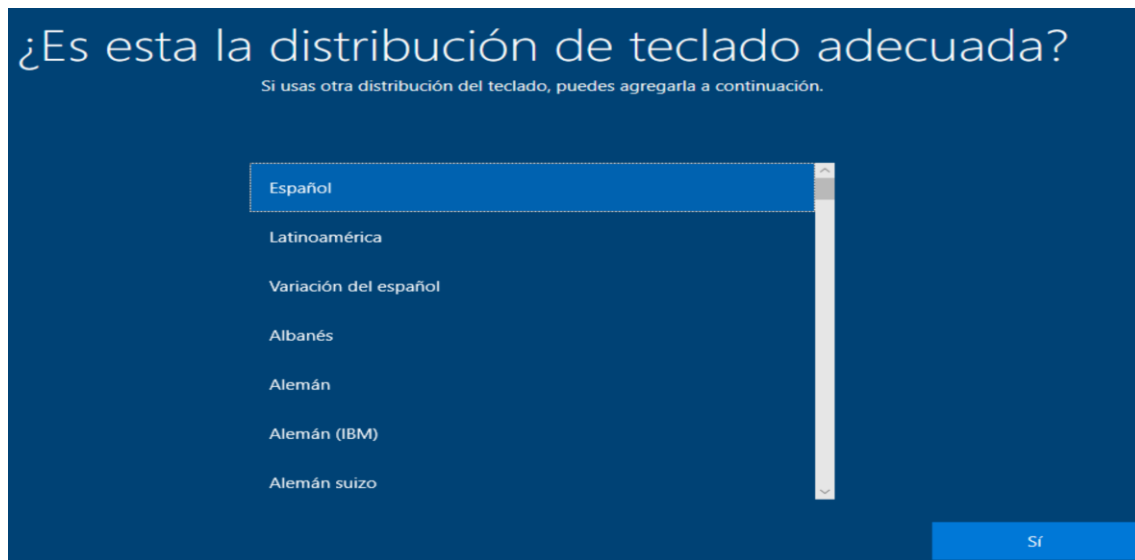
¿Es esta la distribución de teclado adecuada?

Si usas otra distribución del teclado, puedes agregarla a continuación.

Español

Latinoamérica

Variación del español

Albanés

Alemán

Alemán (IBM)

Alemán suizo

Sí